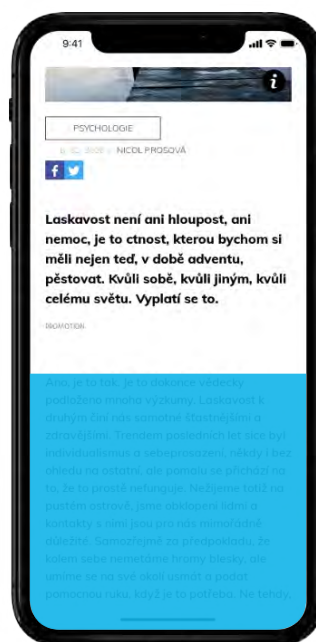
9:41

i

PSYCHOLOGIE

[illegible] | NICOL PROSOVÁ

f

Laskavost není ani hloupost, ani nemoc, je to ctnost, kterou bychom si měli nejen teď, v době adventu, pěstovat. Kvůli sobě, kvůli jiným, kvůli celému světu. Vyplatí se to.

PROMOTION

Ano, je to tak, je to dokonce vědecky podloženo mnoha výzkumy. Laskavost k druhým činí nás samotné šťastnějšími a zdravějšími. Trendem posledních let sice byl individualismus a sebeprosazení, někdy i bez ohledu na ostatní, ale pomalu se přichází na to, že to prostě nefunguje. Nežijeme totiž na pustém ostrově, jsme obklopeni lidmi a kontakty s nimi jsou pro nás mimořádně důležité. Samozřejmě za předpokladu, že kolem sebe nemetáme hromy blesky, ale umíme se na své okolí usmát a podat pomocnou ruku, když je to potřeba. Ne tedy,